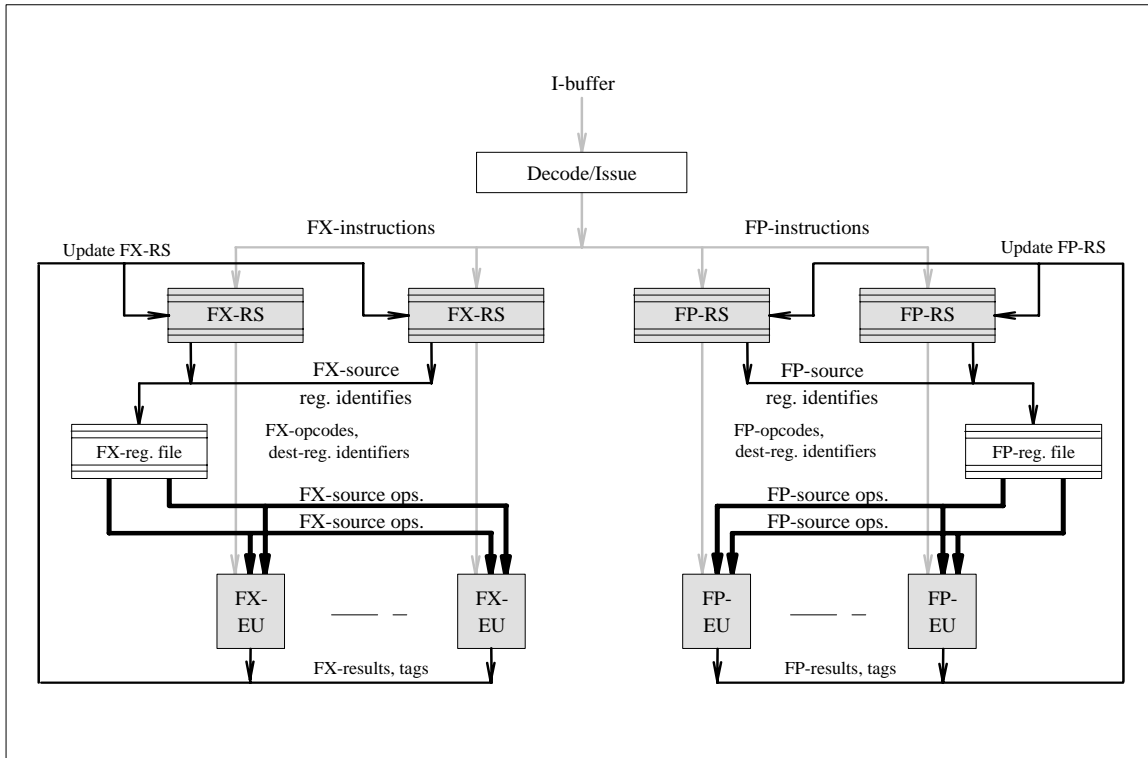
I-buffer

Decode/Issue

FX-instructions

FP-instructions

Update FX-RS

Update FP-RS

FX-RS

FX-RS

FP-RS

FP-RS

FX-source reg. identifies

FP-source reg. identifies

FX-reg. file

FX-opcodes, dest-reg. identifiers

FP-opcodes, dest-reg. identifiers

FP-reg. file

FX-source ops.

FX-source ops.

FP-source ops.

FP-source ops.

FX-EU

FX-EU

FP-EU

FP-EU

FX-results, tags

FP-results, tags